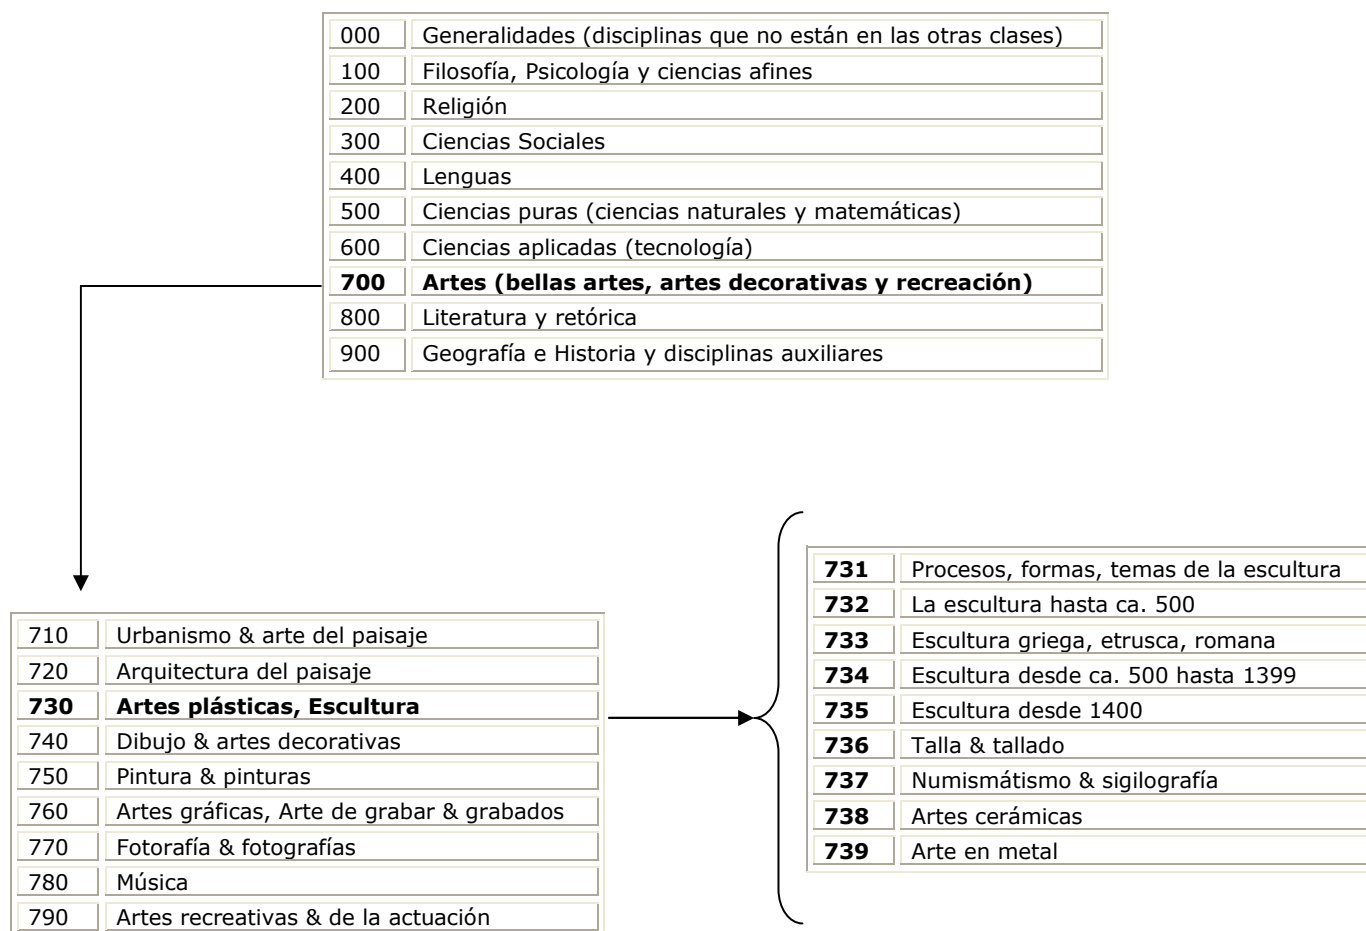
| 000 | Generalidades (disciplinas que no están en las otras clases) |
|---|---|
| 100 | Filosofía, Psicología y ciencias afines |
| 200 | Religión |
| 300 | Ciencias Sociales |
| 400 | Lenguas |
| 500 | Ciencias puras (ciencias naturales y matemáticas) |
| 600 | Ciencias aplicadas (tecnología) |
| **700** | **Artes (bellas artes, artes decorativas y recreación)** |
| 800 | Literatura y retórica |
| 900 | Geografía e Historia y disciplinas auxiliares |

| 710 | Urbanismo & arte del paisaje |
|---|---|
| 720 | Arquitectura del paisaje |
| **730** | **Artes plásticas, Escultura** |
| 740 | Dibujo & artes decorativas |
| 750 | Pintura & pinturas |
| 760 | Artes gráficas, Arte de grabar & grabados |
| 770 | Fotografía & fotografías |
| 780 | Música |
| 790 | Artes recreativas & de la actuación |

| **731** | Procesos, formas, temas de la escultura |
|---|---|
| **732** | La escultura hasta ca. 500 |
| **733** | Escultura griega, etrusca, romana |
| **734** | Escultura desde ca. 500 hasta 1399 |
| **735** | Escultura desde 1400 |
| **736** | Talla & tallado |
| **737** | Numismátismo & sigilografía |
| **738** | Artes cerámicas |
| **739** | Arte en metal |